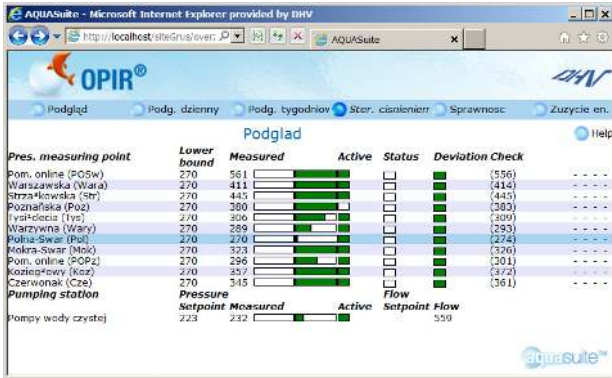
AQUASuite - Microsoft Internet Explorer provided by DHV

http://localhost/siteGrus/overv

AQUASuite

OPIR®

DHV

Podgląd | Podg. dzienny | Podg. tygodniov | Ster. cisnieniem | Sprawnosc | Zuzycie en.

Podglad

Help

| Pres. measuring point | Lower bound | Measured | Active | Status | Deviation | Check |
|---|---|---|---|---|---|---|
| Pom. online (POSw) | 270 | 561 | | | | (556) |
| Warszawska (Wara) | 270 | 411 | | | | (414) |
| Strzałkowska (Str) | 270 | 445 | | | | (445) |
| Poznańska (Poz) | 270 | 380 | | | | (383) |
| Tysiąclecia (Tys) | 270 | 306 | | | | (309) |
| Warzywna (Wary) | 270 | 289 | | | | (293) |
| Polna-Swar (Pol) | 270 | 270 | | | | (274) |
| Mokra-Swar (Mok) | 270 | 323 | | | | (326) |
| Pom. online (POPz) | 270 | 296 | | | | (301) |
| Kozięgłowy (Koz) | 270 | 357 | | | | (372) |
| Czerwonak (Cze) | 270 | 345 | | | | (361) |

| Pumping station | Pressure Setpoint | Measured | Active | Flow Setpoint | Flow |
|---|---|---|---|---|---|
| Pompy wody czystej | 223 | 232 | | | 559 |

aquasuite™